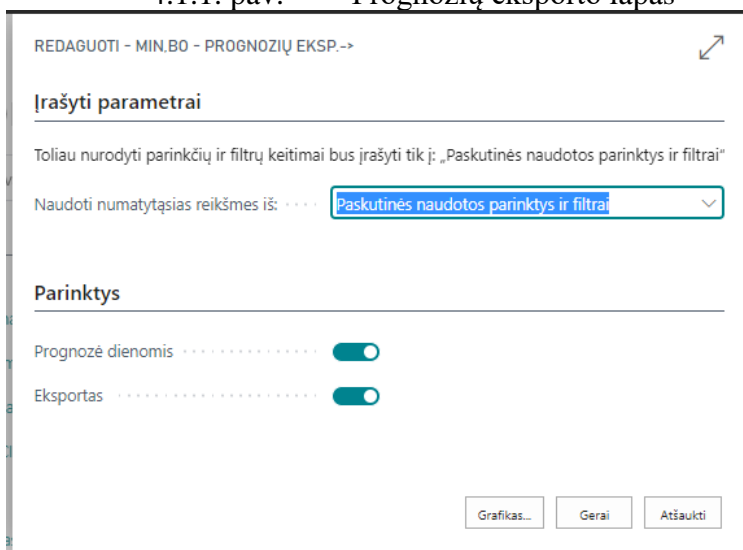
4.1.1. pav. Prognozių eksporto lapas

REDAGUOTI - MIN.BO - PROGNOZIŲ EKSP.->

Įrašyti parametrai

Toliau nurodyti parinkčių ir filtrų keitimai bus įrašyti tik į: „Paskutinės naudotos parinktys ir filtrai“

Naudoti numatytąsias reikšmes iš: Paskutinės naudotos parinktys ir filtrai

Parinktys

Prognozė dienomis

Eksportas

Grafikas... Gerai Atšaukti